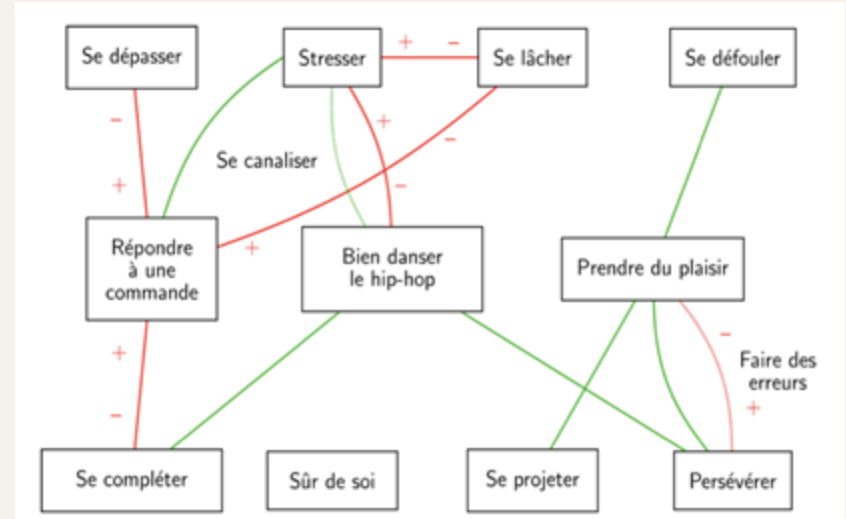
Se dépasser

Stresser

+ −

Se lâcher

Se défouler

−

+

+

−

Se canaliser

−

Répondre à une commande

+

Bien danser le hip-hop

Prendre du plaisir

+

−

−

Faire des erreurs

+

Se compléter

Sûr de soi

Se projeter

Persévérer